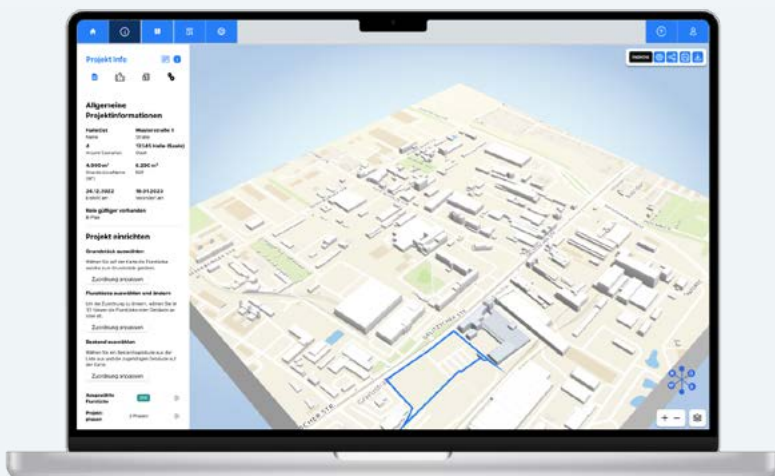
Projekt Info

Allgemeine Projektinformationen

Halle(Sa) Name
Musterstraße 1 Straße
4 Anzahl Gebäuden
12345 Halle (Saale) Stadt
4.800 m² Grundstücksfläche (BF)
6.200 m² BGF
26.12.2022 Erstellt am
19.01.2023 Geändert am

Kein gültiger vorhanden B-Plan

Projekt einrichten

Grundstück auswählen
Wählen Sie auf der Karte die Flurstücke welche zum Grundstück gehören.
Zuordnung anpassen

Flurstücke auswählen und ändern
Um die Zuordnung zu ändern, wählen Sie in 3D Ansicht die Flurstücke im Gebäude an
Zuordnung anpassen

Bestand auswählen
Wählen Sie ein Bestandsgebäude aus der Liste aus welche zugehörigen Gebäude auf der Karte.
Zuordnung anpassen

Ausgewählte Flurstücke
Projekt-phasen 2 Phasen

+ −